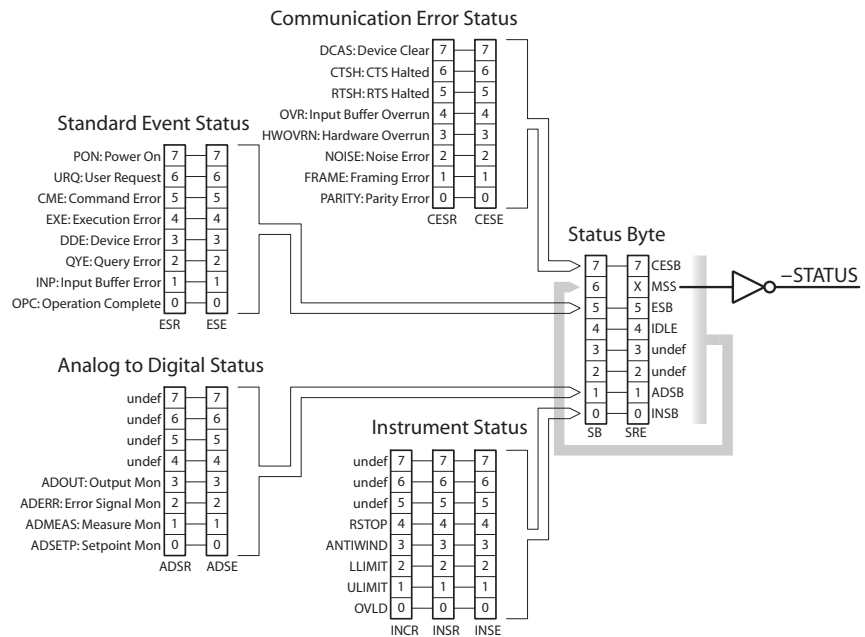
Communication Error Status

DCAS: Device Clear 7 7
CTSH: CTS Halted 6 6
RTSH: RTS Halted 5 5
OVR: Input Buffer Overrun 4 4
HWOVRN: Hardware Overrun 3 3
NOISE: Noise Error 2 2
FRAME: Framing Error 1 1
PARITY: Parity Error 0 0
CESR CESE

Standard Event Status

PON: Power On 7 7
URQ: User Request 6 6
CME: Command Error 5 5
EXE: Execution Error 4 4
DDE: Device Error 3 3
QYE: Query Error 2 2
INP: Input Buffer Error 1 1
OPC: Operation Complete 0 0
ESR ESE

Status Byte

7 7 CESB
6 X MSS
5 5 ESB
4 4 IDLE
3 3 undef
2 2 undef
1 1 ADSB
0 0 INSB
SB SRE

–STATUS

Analog to Digital Status

undef 7 7
undef 6 6
undef 5 5
undef 4 4
ADOUT: Output Mon 3 3
ADERR: Error Signal Mon 2 2
ADMEAS: Measure Mon 1 1
ADSETP: Setpoint Mon 0 0
ADSR ADSE

Instrument Status

undef 7 7 7
undef 6 6 6
undef 5 5 5
RSTOP 4 4 4
ANTIWIND 3 3 3
LLIMIT 2 2 2
ULIMIT 1 1 1
OVLD 0 0 0
INCR INSR INSE